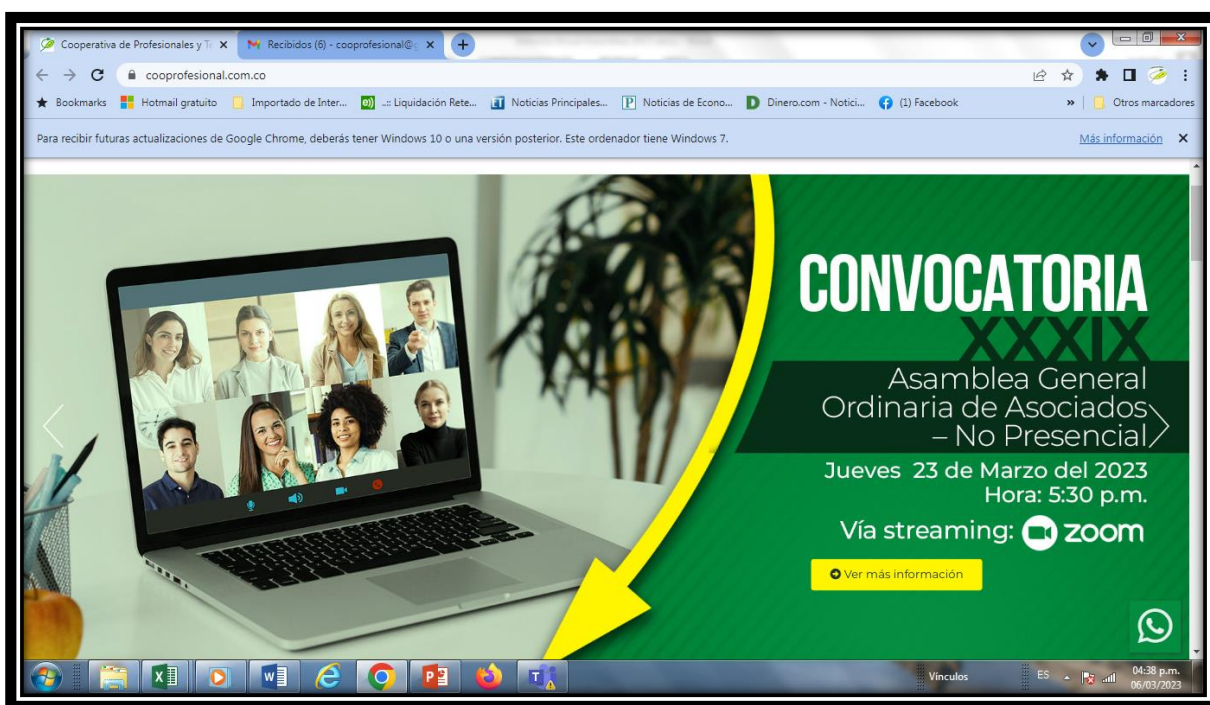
Cooperativa de Profesionales y T ×
Recibidos (6) - cooprofesional@ ×
+

cooprofesional.com.co

Bookmarks
Hotmail gratuito
Importado de Inter...
..:: Liquidación Rete...
Noticias Principales...
Noticias de Econo...
Dinero.com - Notici...
(1) Facebook
»
Otros marcadores

Para recibir futuras actualizaciones de Google Chrome, deberás tener Windows 10 o una versión posterior. Este ordenador tiene Windows 7.
Más información ×

CONVOCATORIA
XXXIX
Asamblea General Ordinaria de Asociados – No Presencial
Jueves 23 de Marzo del 2023
Hora: 5:30 p.m.
Vía streaming: zoom
Ver más información

Vínculos
ES
04:38 p.m.
06/03/2023